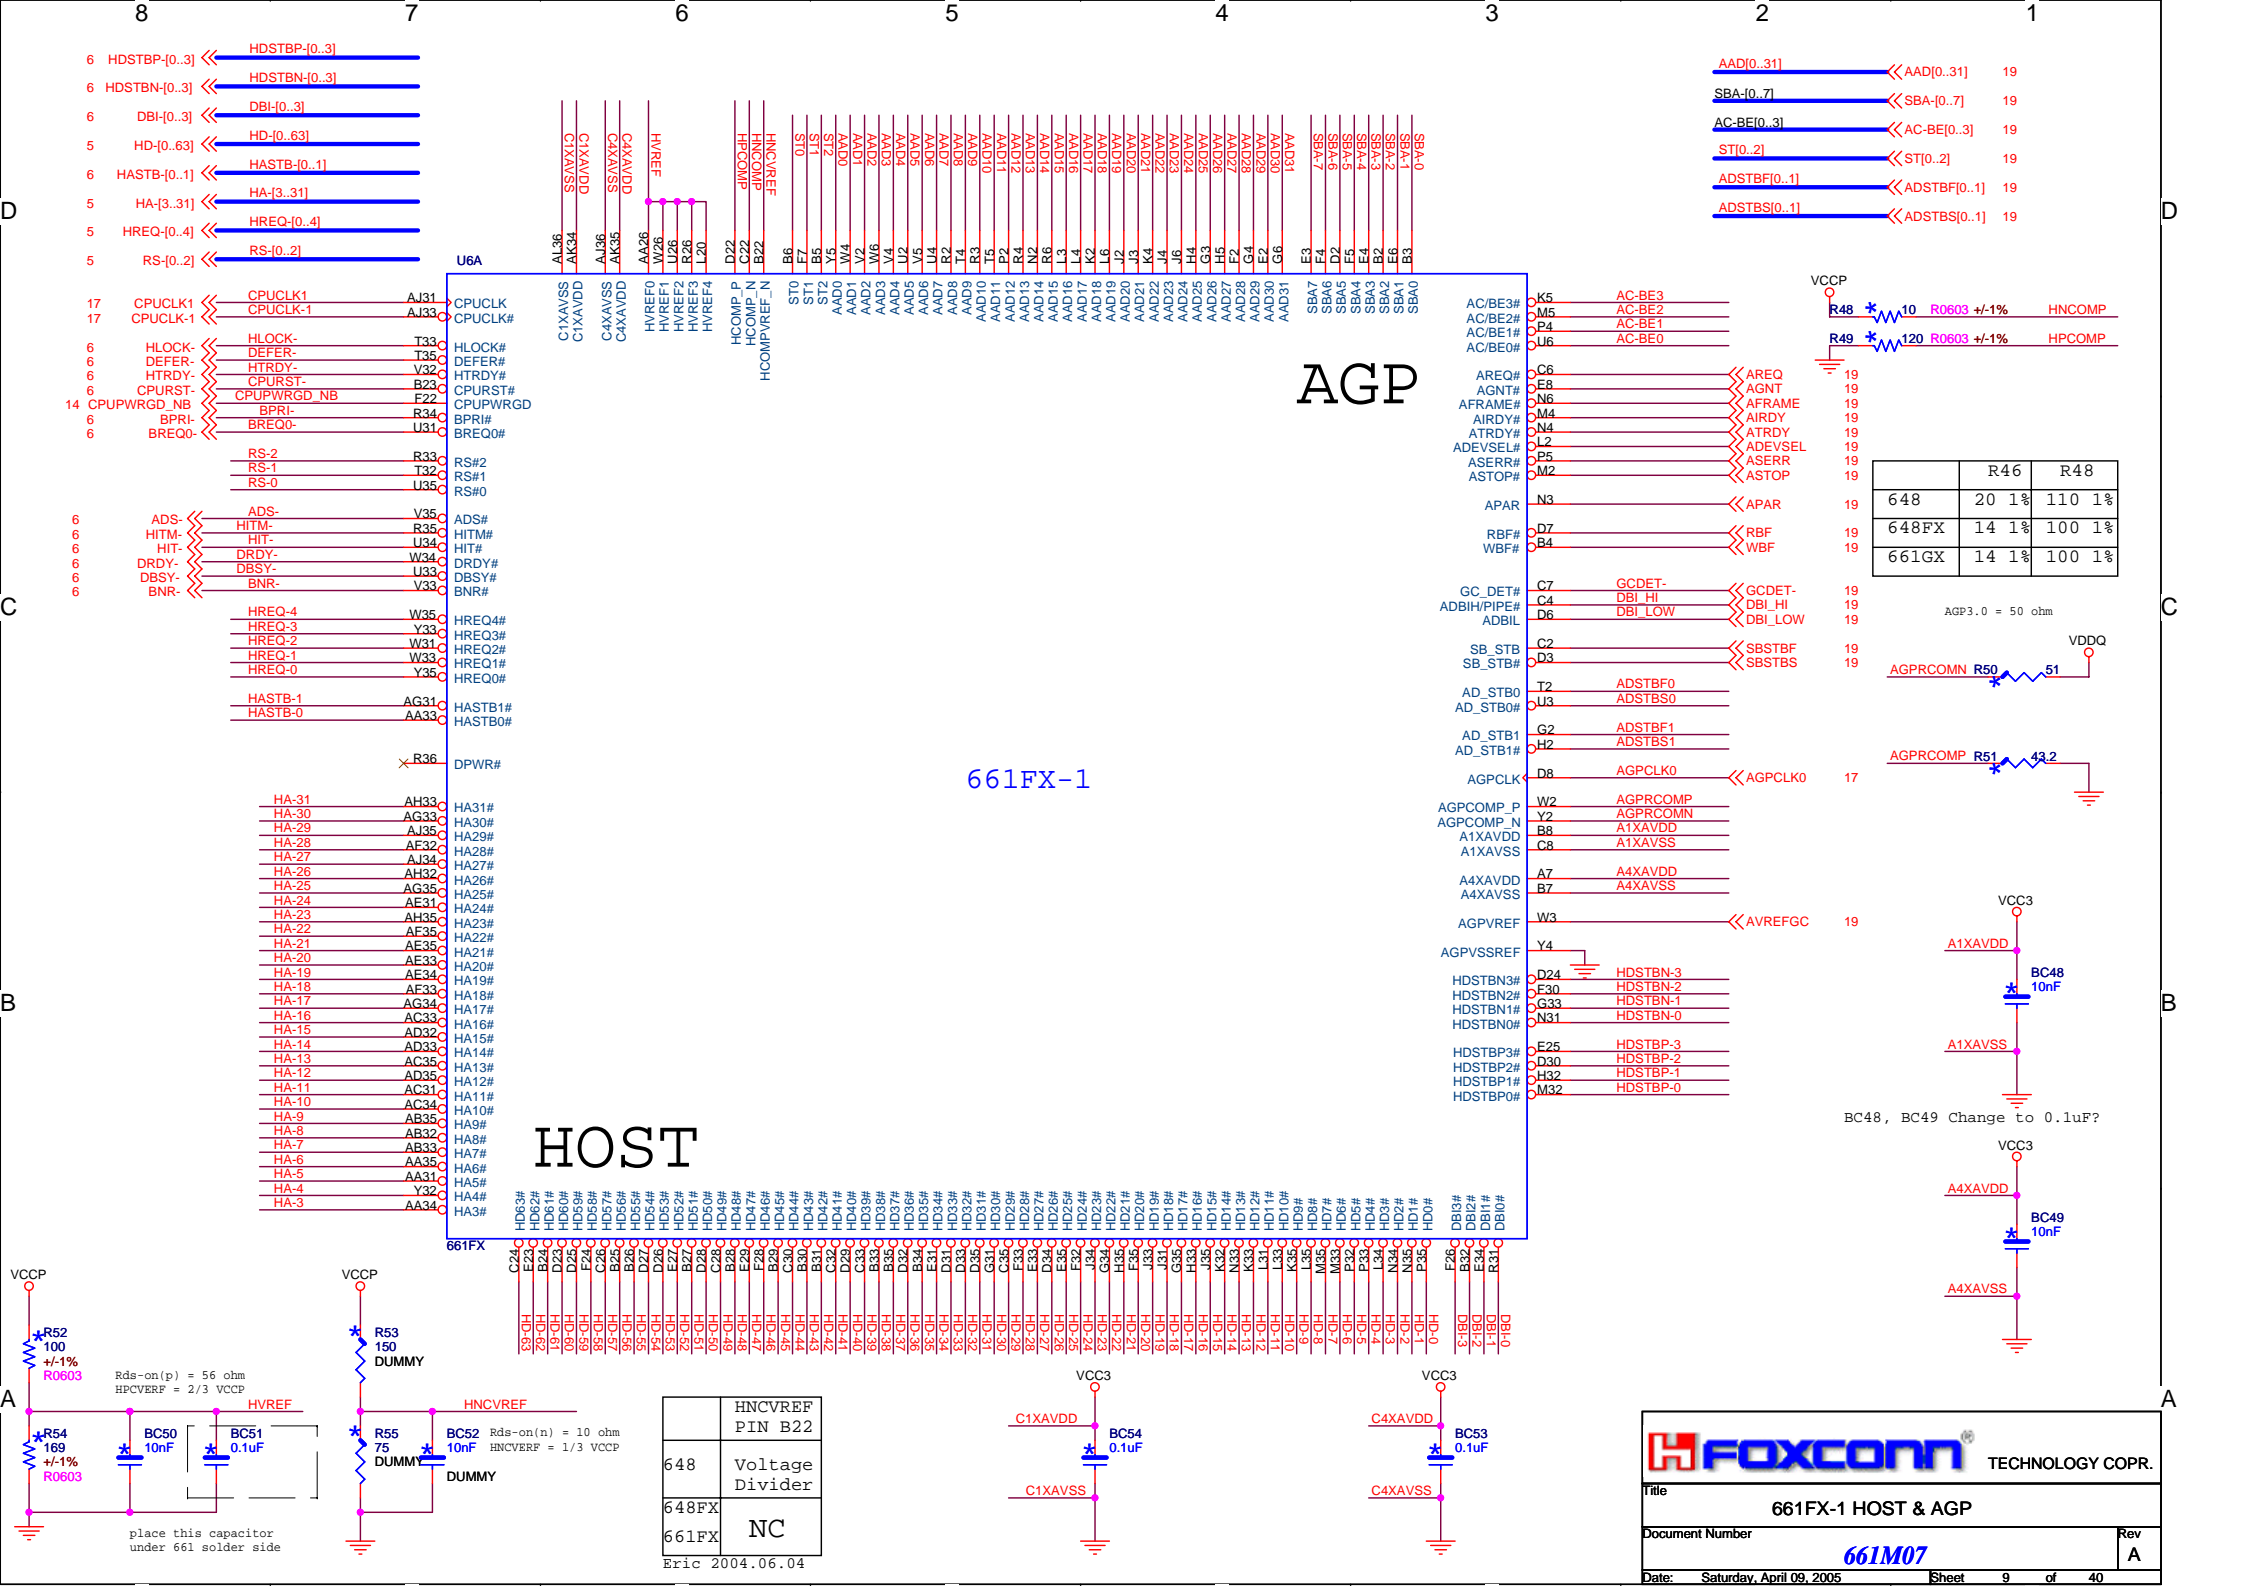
8 7 6 5 4 3 2 1

D C B A

6 HDSTBP-[0..3] HDSTBP-[0..3]
6 HDSTBN-[0..3] HDSTBN-[0..3]
6 DBI-[0..3] DBI-[0..3]
5 HD-[0..63] HD-[0..63]
6 HASTB-[0..1] HASTB-[0..1]
5 HA-[3..31] HA-[3..31]
5 HREQ-[0..4] HREQ-[0..4]
5 RS-[0..2] RS-[0..2]

AAD[0..31] AAD[0..31] 19
SBA-[0..7] SBA-[0..7] 19
AC-BE[0..3] AC-BE[0..3] 19
ST[0..2] ST[0..2] 19
ADSTBF[0..1] ADSTBF[0..1] 19
ADSTBS[0..1] ADSTBS[0..1] 19

U6A

17 CPUCLK1 CPUCLK1 AJ31 CPUCLK
17 CPUCLK-1 CPUCLK-1 AJ33 CPUCLK#
6 HLOCK- HLOCK- T33 HLOCK#
6 DEFER- DEFER- T35 DEFER#
6 HTRDY- HTRDY- V32 HTRDY#
6 CPURST- CPURST- B23 CPURST#
14 CPUPWRGD_NB CPUPWRGD_NB F22 CPUPWRGD
6 BPRI- BPRI- R34 BPRI#
6 BREQ0- BREQ0- U31 BREQ0#
RS-2 R33 RS#2
RS-1 T32 RS#1
RS-0 U35 RS#0
6 ADS- ADS- V35 ADS#
6 HITM- HITM- R35 HITM#
6 HIT- HIT- U34 HIT#
6 DRDY- DRDY- W34 DRDY#
6 DBSY- DBSY- U33 DBSY#
6 BNR- BNR- V33 BNR#
HREQ-4 W35 HREQ4#
HREQ-3 Y33 HREQ3#
HREQ-2 W31 HREQ2#
HREQ-1 W33 HREQ1#
HREQ-0 Y35 HREQ0#
HASTB-1 AG31 HASTB1#
HASTB-0 AA33 HASTB0#
R36 DPWR#
HA-31 AH33 HA31#
HA-30 AG33 HA30#
HA-29 AJ35 HA29#
HA-28 AF32 HA28#
HA-27 AJ34 HA27#
HA-26 AH32 HA26#
HA-25 AG35 HA25#
HA-24 AE31 HA24#
HA-23 AH35 HA23#
HA-22 AF35 HA22#
HA-21 AE35 HA21#
HA-20 AE33 HA20#
HA-19 AE34 HA19#
HA-18 AF33 HA18#
HA-17 AG34 HA17#
HA-16 AC33 HA16#
HA-15 AD32 HA15#
HA-14 AD33 HA14#
HA-13 AC35 HA13#
HA-12 AD35 HA12#
HA-11 AC31 HA11#
HA-10 AC34 HA10#
HA-9 AB35 HA9#
HA-8 AB32 HA8#
HA-7 AB33 HA7#
HA-6 AA35 HA6#
HA-5 AA31 HA5#
HA-4 Y32 HA4#
HA-3 AA34 HA3#

C1XAVSS C1XAVDD C4XAVSS C4XAVDD HVREF HPCOMP HNCOMP HNCVREF
AL36 AK34 AJ36 AK35 AA26 W26 U26 R26 L20 D22 C22 B22
C1XAVSS C1XAVDD C4XAVSS C4XAVDD HVREF0 HVREF1 HVREF2 HVREF3 HVREF4 HCOMP_P HCOMP_N HCOMPVREF_N
ST0 ST1 ST2 AAD0–AAD31 SBA-7 SBA-6 SBA-5 SBA-4 SBA-3 SBA-2 SBA-1 SBA-0
B6 F7 B5 Y5 W4 V2 W6 V4 U2 V5 U4 R2 T4 R3 T5 P2 R4 N2 R6 L3 L4 K2 L6 J2 J3 K4 J4 J6 H4 G3 H5 F2 G4 E2 G6 E3 F4 D2 F5 E4 B2 E6 B3
ST0 ST1 ST2 AAD0 AAD1 AAD2 AAD3 AAD4 AAD5 AAD6 AAD7 AAD8 AAD9 AAD10 AAD11 AAD12 AAD13 AAD14 AAD15 AAD16 AAD17 AAD18 AAD19 AAD20 AAD21 AAD22 AAD23 AAD24 AAD25 AAD26 AAD27 AAD28 AAD29 AAD30 AAD31 SBA7 SBA6 SBA5 SBA4 SBA3 SBA2 SBA1 SBA0

AGP

AC/BE3# K5 AC-BE3
AC/BE2# M5 AC-BE2
AC/BE1# P4 AC-BE1
AC/BE0# U6 AC-BE0
AREQ# C6 AREQ 19
AGNT# E8 AGNT 19
AFRAME# N6 AFRAME 19
AIRDY# M4 AIRDY 19
ATRDY# N4 ATRDY 19
ADEVSEL# L2 ADEVSEL 19
ASERR# P5 ASERR 19
ASTOP# M2 ASTOP 19
APAR N3 APAR 19
RBF# D7 RBF 19
WBF# B4 WBF 19
GC_DET# C7 GCDET- GCDET- 19
ADBIH/PIPE# C4 DBI_HI DBI_HI 19
ADBIL D6 DBI_LOW DBI_LOW 19
SB_STB C2 SBSTBF 19
SB_STB# D3 SBSTBS 19
AD_STB0 T2 ADSTBF0
AD_STB0# U3 ADSTBS0
AD_STB1 G2 ADSTBF1
AD_STB1# H2 ADSTBS1
AGPCLK D8 AGPCLK0 AGPCLK0 17
AGPCOMP_P W2 AGPRCOMP
AGPCOMP_N Y2 AGPRCOMN
A1XAVDD B8 A1XAVDD
A1XAVSS C8 A1XAVSS
A4XAVDD A7 A4XAVDD
A4XAVSS B7 A4XAVSS
AGPVREF W3 AVREFGC 19
AGPVSSREF Y4
HDSTBN3# D24 HDSTBN-3
HDSTBN2# F30 HDSTBN-2
HDSTBN1# G33 HDSTBN-1
HDSTBN0# N31 HDSTBN-0
HDSTBP3# E25 HDSTBP-3
HDSTBP2# D30 HDSTBP-2
HDSTBP1# H32 HDSTBP-1
HDSTBP0# M32 HDSTBP-0

661FX-1

HOST

HD63# … HD0# DBI3# DBI2# DBI1# DBI0#
C24 E23 B24 D23 D25 F24 C26 B25 B26 D27 D26 E27 F27 D28 C28 B28 E29 F28 B29 C30 B30 B31 C32 D29 C33 B33 B35 D32 B34 E31 D31 D33 G31 C35 F33 E33 D34 F32 J34 G34 H35 F35 J33 J31 G35 H33 J35 K32 N33 K33 L31 L33 K35 M35 P32 P33 L34 N34 N35 P35 F26 B32 E34 R31
HD-63 … HD-0 DBI-3 DBI-2 DBI-1 DBI-0

661FX

VCCP
R48 10 R0603 +/-1% HNCOMP
R49 120 R0603 +/-1% HPCOMP

| | R46 | R48 |
|---|---|---|
| 648 | 20 1% | 110 1% |
| 648FX | 14 1% | 100 1% |
| 661GX | 14 1% | 100 1% |

AGP3.0 = 50 ohm

VDDQ
AGPRCOMN R50 51
AGPRCOMP R51 43.2

VCC3
A1XAVDD
BC48 10nF
A1XAVSS
BC48, BC49 Change to 0.1uF?
VCC3
A4XAVDD
BC49 10nF
A4XAVSS

VCCP
R52 100 +/-1% R0603
Rds-on(p) = 56 ohm
HPCVERF = 2/3 VCCP
HVREF
R54 169 +/-1% R0603
BC50 10nF
BC51 0.1uF
place this capacitor under 661 solder side

VCCP
R53 150 DUMMY
HNCVREF
R55 75 DUMMY
BC52 10nF
Rds-on(n) = 10 ohm
HNCVERF = 1/3 VCCP
DUMMY

| | HNCVREF PIN B22 |
|---|---|
| 648 | Voltage Divider |
| 648FX<br>661FX | NC |

Eric 2004.06.04

VCC3
C1XAVDD
BC54 0.1uF
C1XAVSS

VCC3
C4XAVDD
BC53 0.1uF
C4XAVSS

FOXCONN® TECHNOLOGY COPR.
Title
661FX-1 HOST & AGP
Document Number
661M07
Rev
A
Date: Saturday, April 09, 2005 Sheet 9 of 40